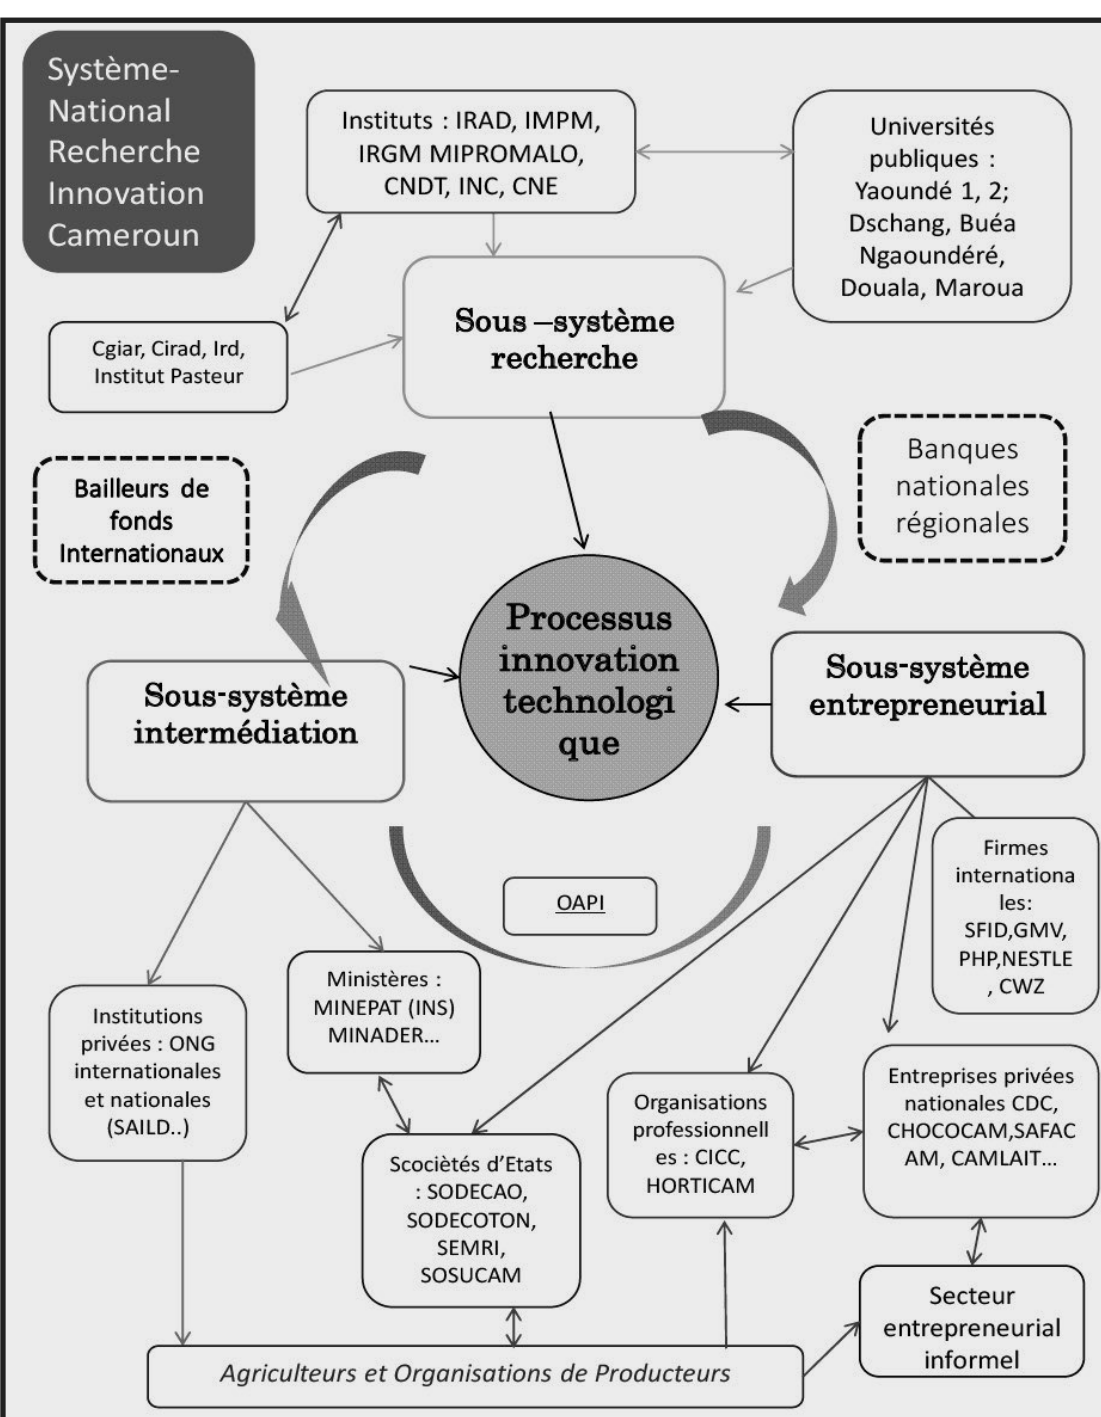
Système-National Recherche Innovation Cameroun

Instituts : IRAD, IMPM, IRGM MIPROMALO, CNDT, INC, CNE

Universités publiques : Yaoundé 1, 2; Dschang, Buéa Ngaoundéré, Douala, Maroua

Cgiar, Cirad, Ird, Institut Pasteur

Sous –système recherche

Bailleurs de fonds Internationaux

Banques nationales régionales

Processus innovation technologique

Sous-système intermédiation

Sous-système entrepreneurial

OAPI

Firmes internationales: SFID,GMV, PHP,NESTLE , CWZ

Institutions privées : ONG internationales et nationales (SAILD..)

Ministères : MINEPAT (INS) MINADER...

Organisations professionnelles : CICC, HORTICAM

Entreprises privées nationales CDC, CHOCOCAM,SAFACAM, CAMLAIT...

Scociétés d'Etats : SODECAO, SODECOTON, SEMRI, SOSUCAM

Secteur entrepreneurial informel

Agriculteurs et Organisations de Producteurs